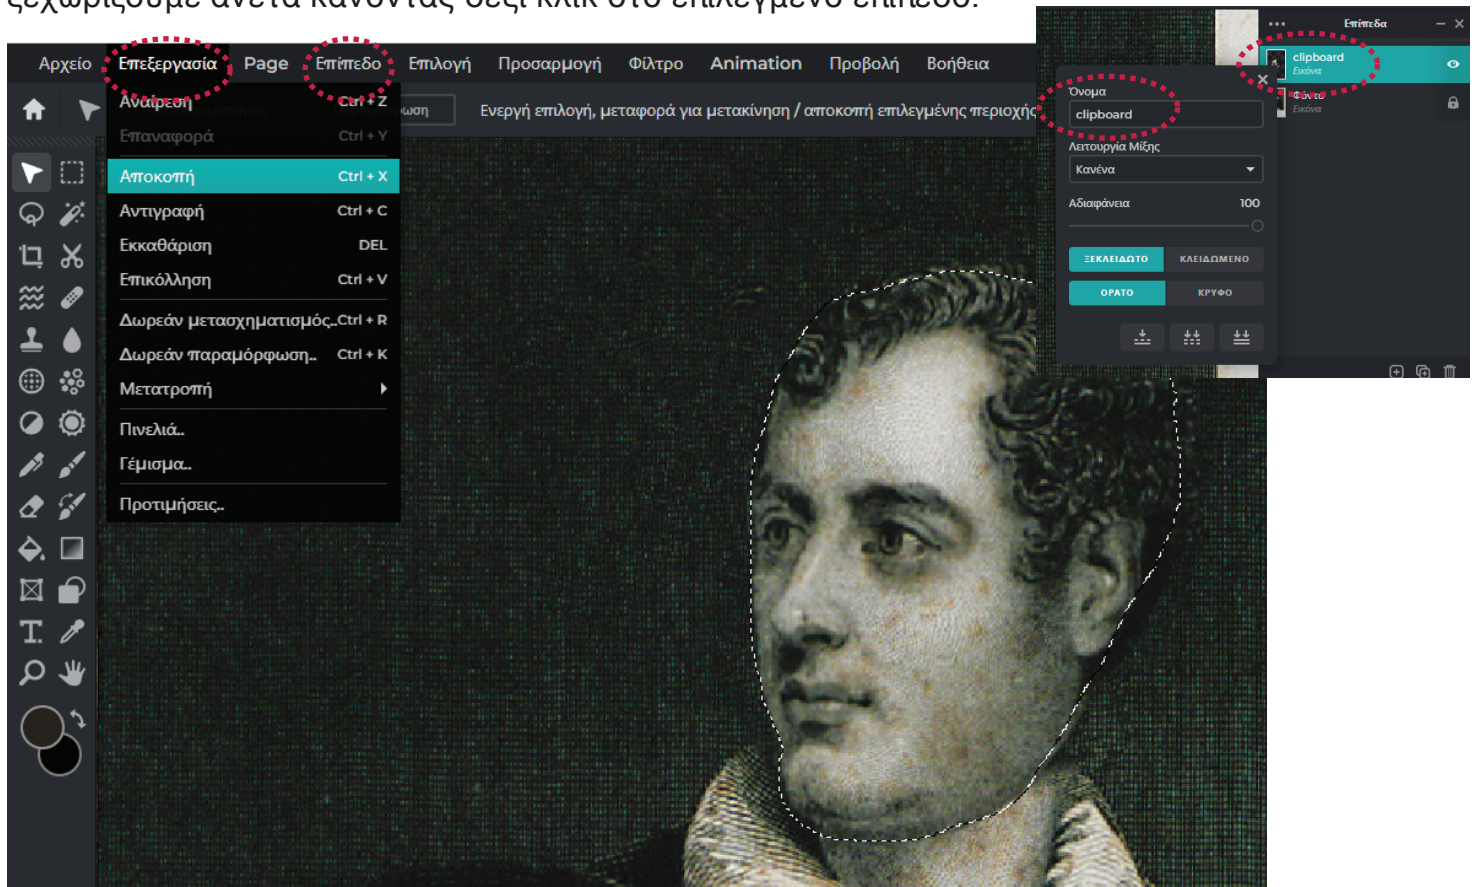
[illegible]

Αρχείο Επεξεργασία Page Επίπεδο Επιλογή Προσαρμογή Φίλτρο Animation Προβολή Βοήθεια

Ενεργή επιλογή, μεταφορά για μετακίνηση / αποκοπή επιλεγμένης περιοχής

| | |
|---|---|
| Αναίρεση | Ctrl + Z |
| Επαναφορά | Ctrl + Y |
| Αποκοπή | Ctrl + X |
| Αντιγραφή | Ctrl + C |
| Εκκαθάριση | DEL |
| Επικόλληση | Ctrl + V |
| Δωρεάν μετασχηματισμός.. | Ctrl + R |
| Δωρεάν παραμόρφωση.. | Ctrl + K |
| Μετατροπή | |
| Πινελιά.. | |
| Γέμισμα.. | |
| Προτιμήσεις.. | |

Επίπεδα
clipboard
Εικόνα
Φόντο
Εικόνα

Όνομα
clipboard
Λειτουργία Μίξης
Κανένα
Αδιαφάνεια 100
ΞΕΚΛΕΙΔΩΤΟ ΚΛΕΙΔΩΜΕΝΟ
ΟΡΑΤΟ ΚΡΥΦΟ